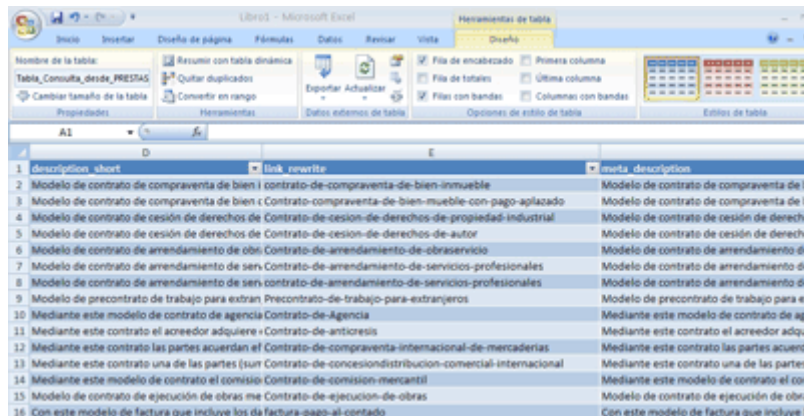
Libro1 - Microsoft Excel
Herramientas de tabla
Inicio Insertar Diseño de página Fórmulas Datos Revisar Vista Diseño

Nombre de la tabla:
Tabla_Consulta_desde_PRESTAS
Cambiar tamaño de la tabla
Propiedades
Resumir con tabla dinámica
Quitar duplicados
Convertir en rango
Herramientas
Exportar Actualizar
Datos externos de tabla
Fila de encabezado
Fila de totales
Filas con bandas
Primera columna
Última columna
Columnas con bandas
Opciones de estilo de tabla
Estilos de tabla

A1
fx

| | D | E | |
|---|---|---|---|
| 1 | description_short | link_rewrite | meta_description |
| 2 | Modelo de contrato de compraventa de bien i | contrato-de-compraventa-de-bien-inmueble | Modelo de contrato de compraventa de |
| 3 | Modelo de contrato de compraventa de bien | contrato-compraventa-de-bien-mueble-con-pago-aplazado | Modelo de contrato de compraventa de |
| 4 | Modelo de contrato de cesión de derechos de | Contrato-de-cesion-de-derechos-de-propiedad-industrial | Modelo de contrato de cesión de derech |
| 5 | Modelo de contrato de cesión de derechos de | Contrato-de-cesion-de-derechos-de-autor | Modelo de contrato de cesión de derech |
| 6 | Modelo de contrato de arrendamiento de obr | Contrato-de-arrendamiento-de-obraservicio | Modelo de contrato de arrendamiento d |
| 7 | Modelo de contrato de arrendamiento de ser | Contrato-de-arrendamiento-de-servicios-profesionales | Modelo de contrato de arrendamiento d |
| 8 | Modelo de contrato de arrendamiento de ser | contrato-de-arrendamiento-de-servicios-profesionales | Modelo de contrato de arrendamiento d |
| 9 | Modelo de precontrato de trabajo para extran | Precontrato-de-trabajo-para-extranjeros | Modelo de precontrato de trabajo para e |
| 10 | Mediante este modelo de contrato de agencia | Contrato-de-Agencia | Mediante este modelo de contrato de ag |
| 11 | Mediante este contrato el acreedor adquiere | Contrato-de-anticresis | Mediante este contrato el acreedor adqu |
| 12 | Mediante este contrato las partes acuerdan el | Contrato-de-compraventa-internacional-de-mercaderias | Mediante este contrato las partes acuer |
| 13 | Mediante este contrato una de las partes (sum | Contrato-de-concesiondistribucion-comercial-internacional | Mediante este contrato una de las parte |
| 14 | Mediante este modelo de contrato el comisio | Contrato-de-comision-mercantil | Mediante este modelo de contrato el co |
| 15 | Modelo de contrato de ejecución de obras me | Contrato-de-ejecucion-de-obras | Modelo de contrato de ejecución de obr |
| 16 | Con este modelo de factura que incluye los da | factura-pago-al-contado | Con este modelo de factura que incluye |